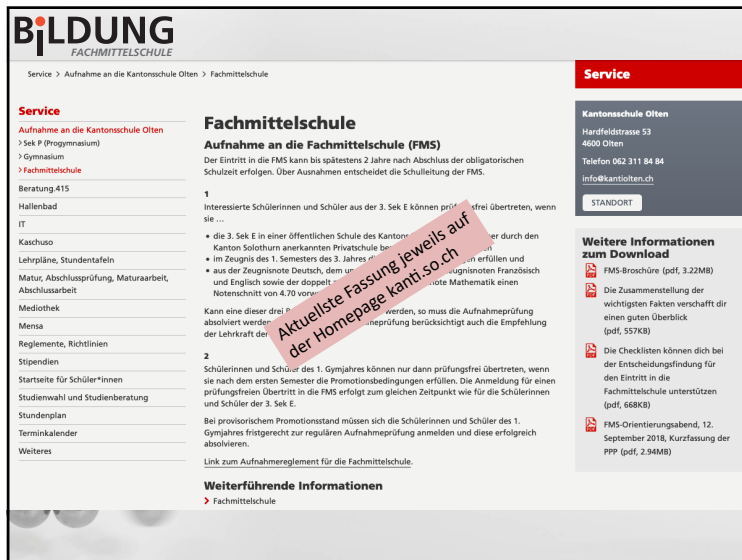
BILDUNG
FACHMITTELSCHULE

Service > Aufnahme an die Kantonsschule Olten > Fachmittelschule

Service

Service
Aufnahme an die Kantonsschule Olten
> Sek P (Progymnasium)
> Gymnasium
> Fachmittelschule
Beratung.415
Hallenbad
IT
Kaschuso
Lehrpläne, Stundentafeln
Matur, Abschlussprüfung, Maturaarbeit, Abschlussarbeit
Mediothek
Mensa
Reglemente, Richtlinien
Stipendien
Startseite für Schüler*innen
Studienwahl und Studienberatung
Stundenplan
Terminkalender
Weiteres

Fachmittelschule
Aufnahme an die Fachmittelschule (FMS)
Der Eintritt in die FMS kann bis spätestens 2 Jahre nach Abschluss der obligatorischen Schulzeit erfolgen. Über Ausnahmen entscheidet die Schulleitung der FMS.

1
Interessierte Schülerinnen und Schüler aus der 3. Sek E können prüfungsfrei übertreten, wenn sie …

• die 3. Sek E in einer öffentlichen Schule des Kantons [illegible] oder durch den Kanton Solothurn anerkannten Privatschule be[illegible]
• im Zeugnis des 1. Semesters des 3. Jahres d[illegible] erfüllen und
• aus der Zeugnisnote Deutsch, dem un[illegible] Zeugnisnoten Französisch und Englisch sowie der doppelt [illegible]note Mathematik einen Notenschnitt von 4.70 vorw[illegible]

Kann eine dieser drei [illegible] werden, so muss die Aufnahmeprüfung absolviert werden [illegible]prüfung berücksichtigt auch die Empfehlung der Lehrkraft der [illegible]

Aktuellste Fassung jeweils auf der Homepage kanti.so.ch

2
Schülerinnen und Schüler des 1. Gymjahres können nur dann prüfungsfrei übertreten, wenn sie nach dem ersten Semester die Promotionsbedingungen erfüllen. Die Anmeldung für einen prüfungsfreien Übertritt in die FMS erfolgt zum gleichen Zeitpunkt wie für die Schülerinnen und Schüler der 3. Sek E.

Bei provisorischem Promotionsstand müssen sich die Schülerinnen und Schüler des 1. Gymjahres fristgerecht zur regulären Aufnahmeprüfung anmelden und diese erfolgreich absolvieren.

Link zum Aufnahmereglement für die Fachmittelschule.

Weiterführende Informationen
> Fachmittelschule

Kantonsschule Olten
Hardfeldstrasse 53
4600 Olten
Telefon 062 311 84 84
info@kantiolten.ch
STANDORT

Weitere Informationen zum Download
FMS-Broschüre (pdf, 3.22MB)
Die Zusammenstellung der wichtigsten Fakten verschafft dir einen guten Überblick (pdf, 557KB)
Die Checklisten können dich bei der Entscheidungsfindung für den Eintritt in die Fachmittelschule unterstützen (pdf, 668KB)
FMS-Orientierungsabend, 12. September 2018, Kurzfassung der PPP (pdf, 2.94MB)